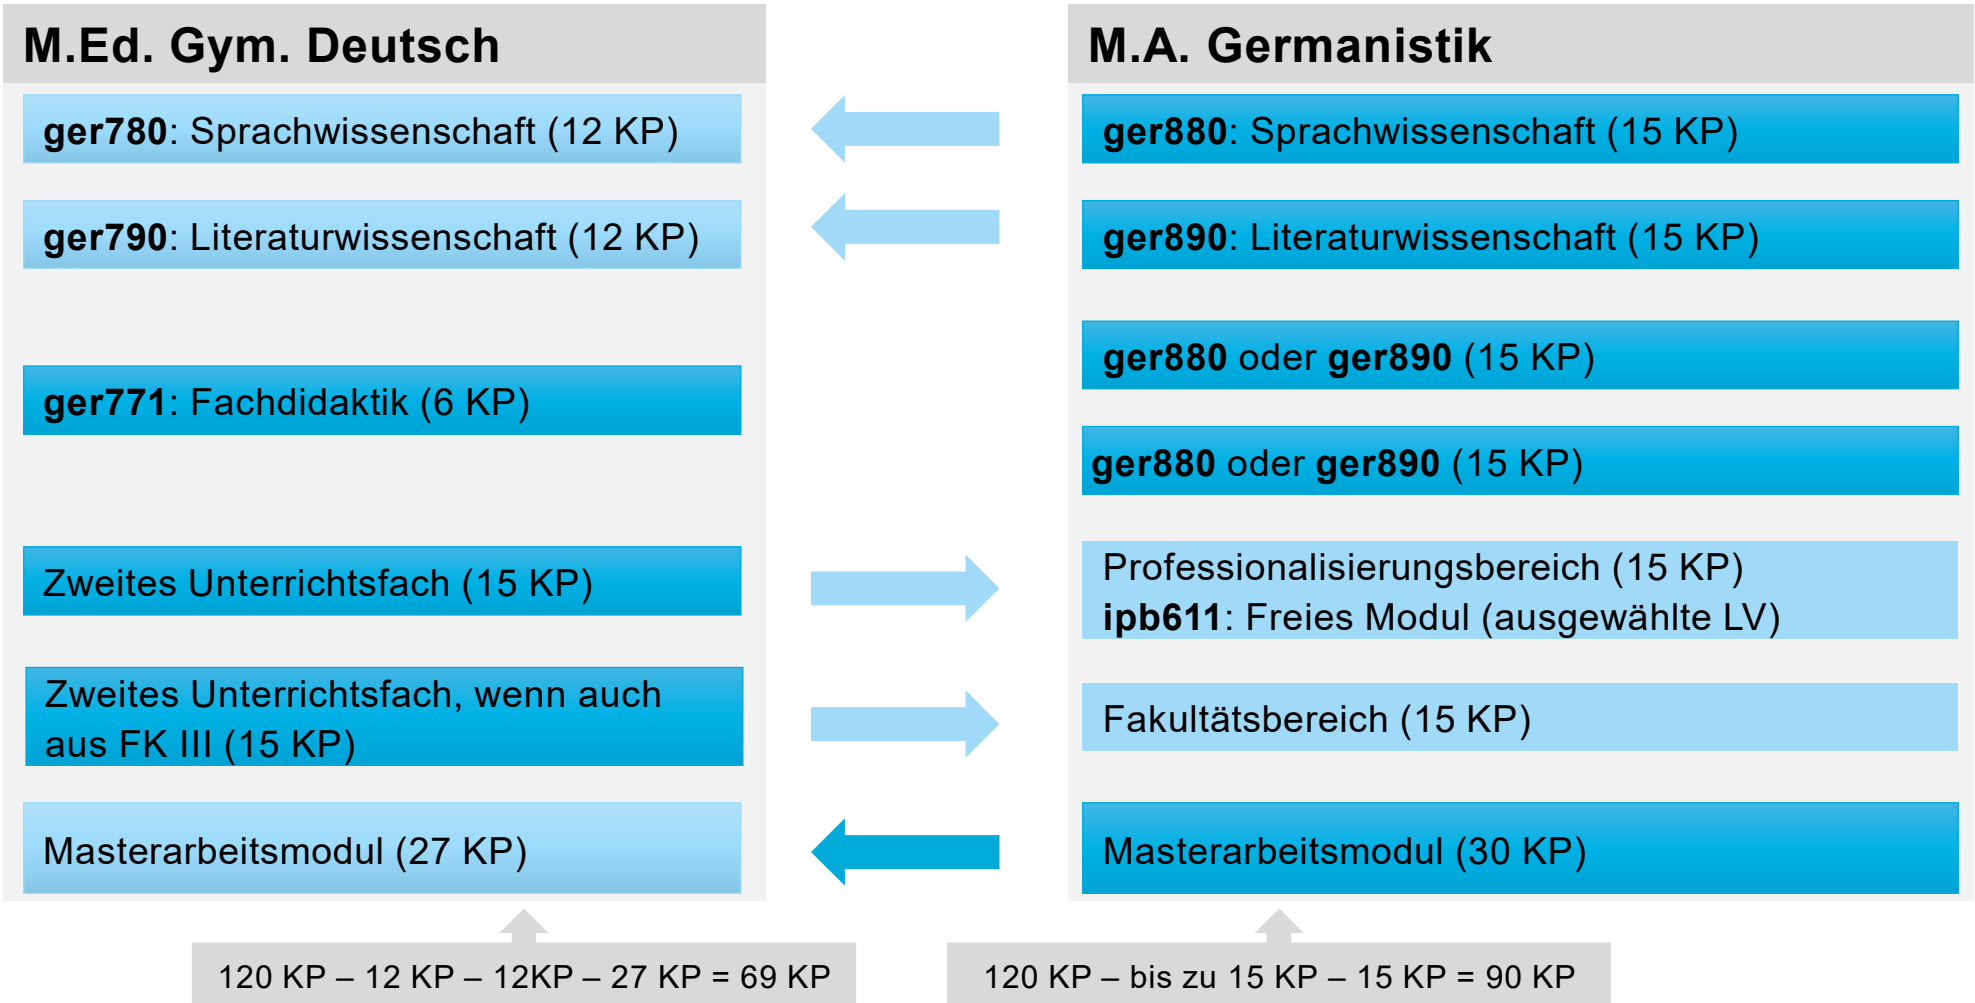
M.Ed. Gym. Deutsch

ger780: Sprachwissenschaft (12 KP)

ger790: Literaturwissenschaft (12 KP)

ger771: Fachdidaktik (6 KP)

Zweites Unterrichtsfach (15 KP)

Zweites Unterrichtsfach, wenn auch aus FK III (15 KP)

Masterarbeitsmodul (27 KP)

M.A. Germanistik

ger880: Sprachwissenschaft (15 KP)

ger890: Literaturwissenschaft (15 KP)

ger880 oder ger890 (15 KP)

ger880 oder ger890 (15 KP)

Professionalisierungsbereich (15 KP)
ipb611: Freies Modul (ausgewählte LV)

Fakultätsbereich (15 KP)

Masterarbeitsmodul (30 KP)

120 KP – 12 KP – 12KP – 27 KP = 69 KP

120 KP – bis zu 15 KP – 15 KP = 90 KP